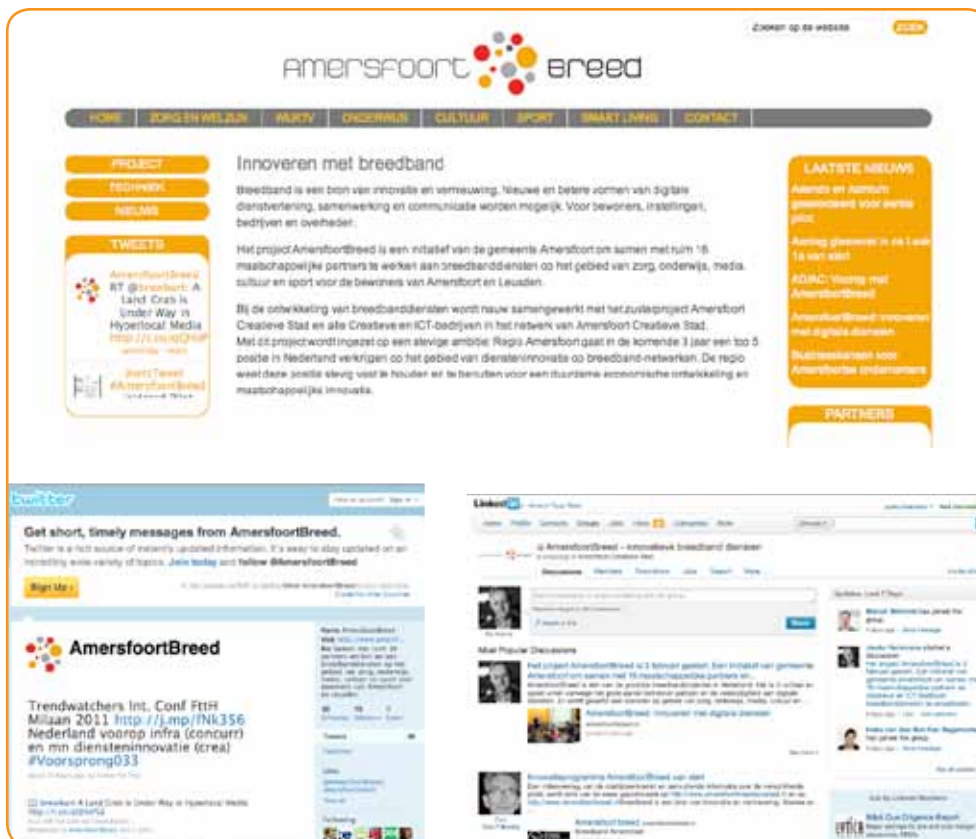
Zoeken op de website ZOEK

AMERSFOORT BREED

HOME | ZORG EN WELZIJN | WIJKTV | ONDERWIJS | CULTUUR | SPORT | SMART LIVING | CONTACT

PROJECT
TECHNIEK
NIEUWS

TWEETS

AmersfoortBreed RT @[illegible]: A Land Grab is Under Way in Hyperlocal Media http://t.co/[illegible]

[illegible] #AmersfoortBreed

Innoveren met breedband

Breedband is een bron van innovatie en vernieuwing. Nieuwe en betere vormen van digitale dienstverlening, samenwerking en communicatie worden mogelijk. Voor bewoners, instellingen, bedrijven en overheden.

Het project AmersfoortBreed is een initiatief van de gemeente Amersfoort om samen met ruim 16 maatschappelijke partners te werken aan breedbanddiensten op het gebied van zorg, onderwijs, media, cultuur en sport voor de bewoners van Amersfoort en Leusden.

Bij de ontwikkeling van breedbanddiensten wordt nauw samengewerkt met het zusterproject Amersfoort Creatieve Stad en alle Creatieve en ICT-bedrijven in het netwerk van Amersfoort Creatieve Stad. Met dit project wordt ingezet op een stevige ambitie: Regio Amersfoort gaat in de komende 3 jaar een top 5 positie in Nederland verkrijgen op het gebied van dienstinnovatie op breedband-netwerken. De regio weet deze positie stevig vast te houden en te benutten voor een duurzame economische ontwikkeling en maatschappelijke innovatie.

LAATSTE NIEUWS
Aanvang gestart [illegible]
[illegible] 1a van start
ADJAC: Vooruit met AmersfoortBreed
AmersfoortBreed: innoveren met digitale diensten
Businesskansen voor Amersfoortse ondernemers

PARTNERS

twitter

Get short, timely messages from AmersfoortBreed.

Twitter is a rich source of instantly updated information. It's easy to stay updated on an incredibly wide variety of topics. Join today and follow @AmersfoortBreed.

Sign Up ›

AmersfoortBreed

Trendwatchers Int. Conf FttH Milaan 2011 http://j.mp/fNk356 Nederland voorop infra (concurr) en mn diensteninnovatie (crea) #Voorsprong033

Linked in

AmersfoortBreed - innovatieve breedband diensten

Discussions

Most Popular Discussions

Het project AmersfoortBreed is 3 februari gestart. Een initiatief van gemeente Amersfoort om samen met 16 maatschappelijke partners te...

AmersfoortBreed: innoveren met digitale diensten

Innovatieprogramma AmersfoortBreed van start

Updates Last 7 Days